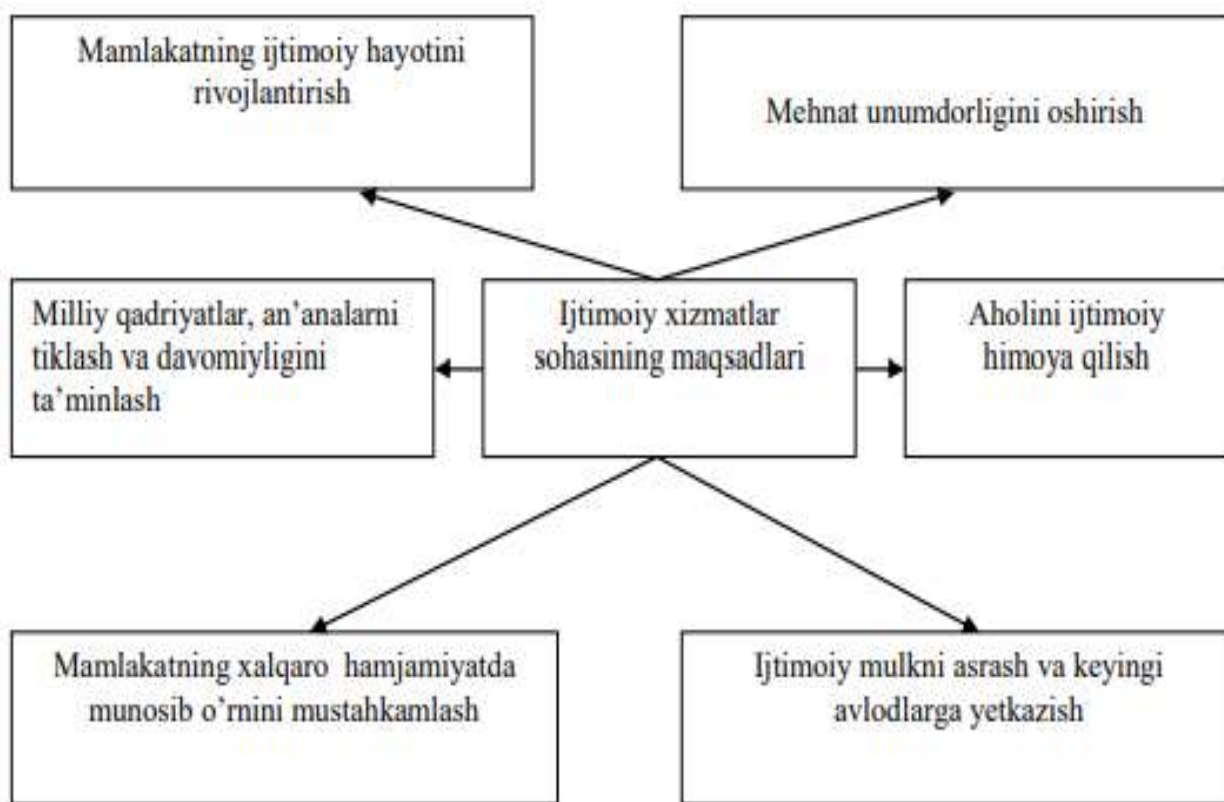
Mamlakatning ijtimoiy hayotini rivojlantirish

Mehnat unumdorligini oshirish

Milliy qadriyatlar, an'analarni tiklash va davomiyligini ta'minlash

Ijtimoiy xizmatlar sohasining maqsadlari

Aholini ijtimoiy himoya qilish

Mamlakatning xalqaro hamjamiyatda munosib o'rnini mustahkamlash

Ijtimoiy mulkni asrash va keyingi avlodlarga yetkazish